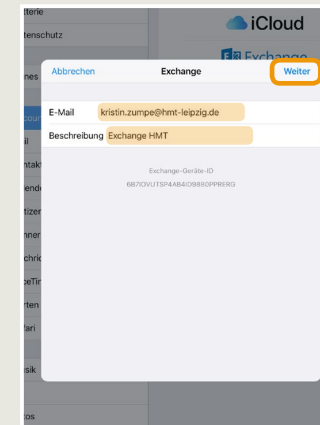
tterie
tenschutz
nes
ccoun
il
ntakt
ende
otizen
nner
chrich
ceTim
rten
fari
sik
tos

iCloud
Exchange

Abbrechen
Exchange
Weiter

E-Mail kristin.zumpe@hmt-leipzig.de
Beschreibung Exchange HMT

Exchange-Geräte-ID
6B7IOVUTSP4A84IO9880PPRERG